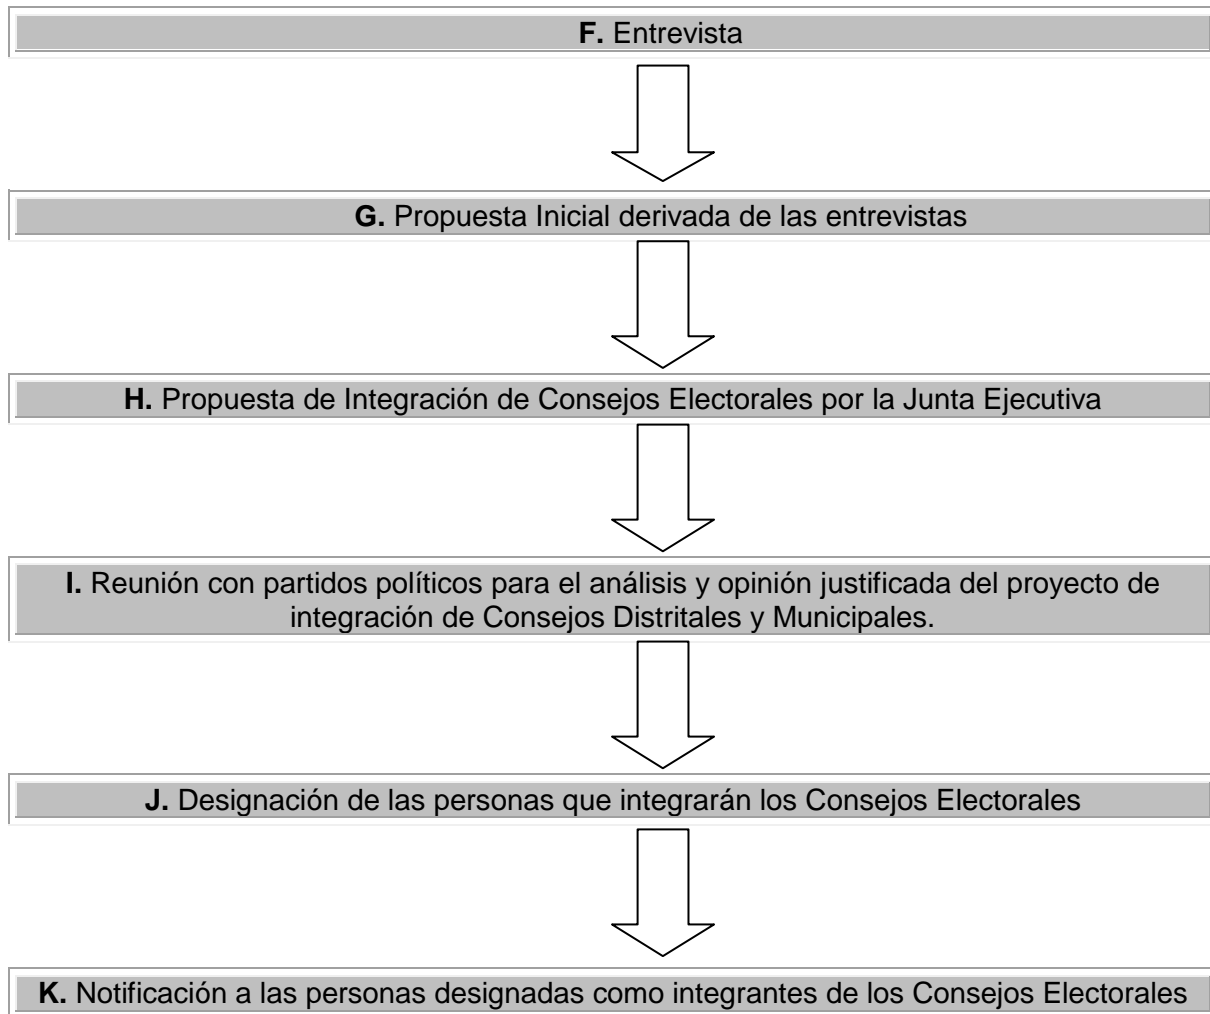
**F.** Entrevista

**G.** Propuesta Inicial derivada de las entrevistas

**H.** Propuesta de Integración de Consejos Electorales por la Junta Ejecutiva

**I.** Reunión con partidos políticos para el análisis y opinión justificada del proyecto de integración de Consejos Distritales y Municipales.

**J.** Designación de las personas que integrarán los Consejos Electorales

**K.** Notificación a las personas designadas como integrantes de los Consejos Electorales